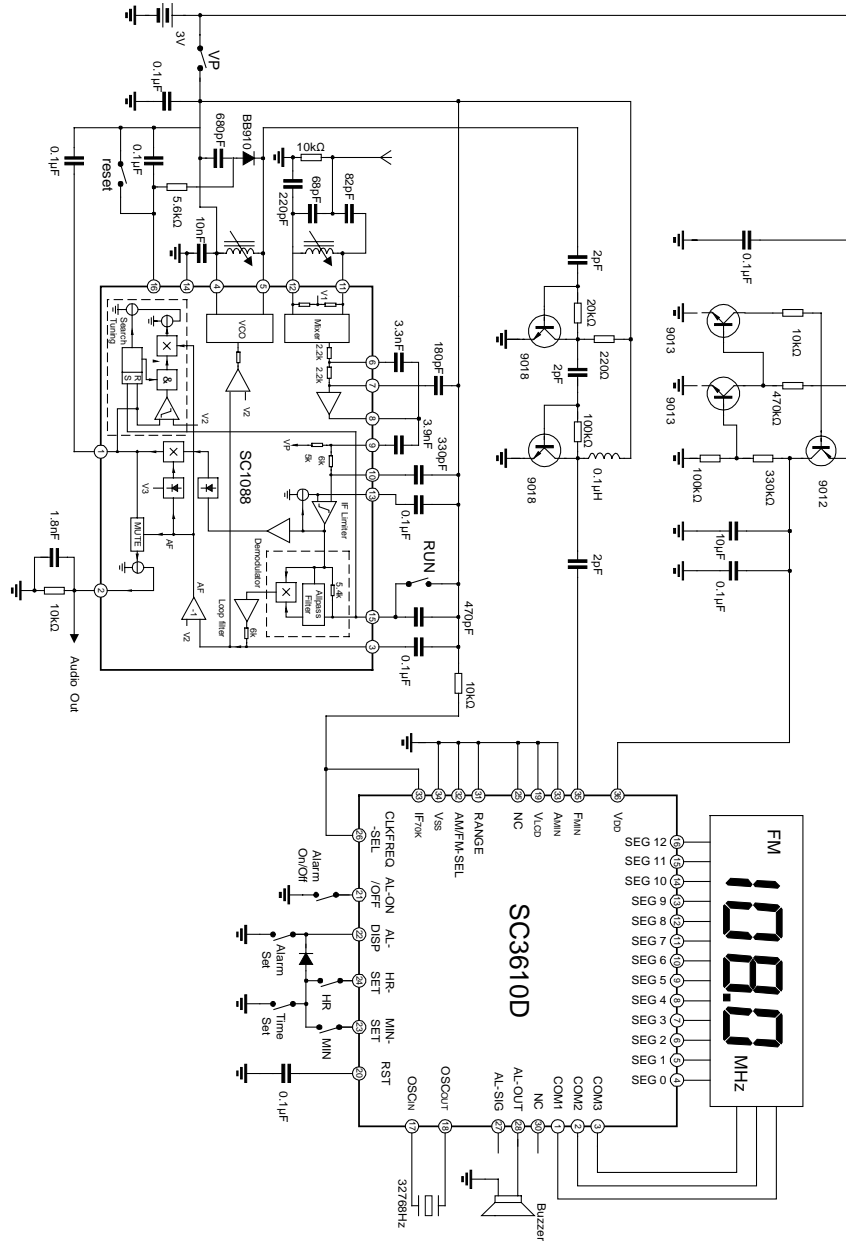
3V
VP
0.1µF
0.1µF
0.1µF
reset
680pF
BB910
5.6kΩ
10nF
10kΩ
220pF
68pF
82pF
2pF
20kΩ
220Ω
2pF
9018
100kΩ
0.1µH
9018
2pF
0.1µF
9013
10kΩ
9013
470kΩ
100kΩ
330kΩ
9012
10µF
0.1µF
16
14
4
5
12
11
Search Tuning
VCO
Mixer
V1
2.2k
2.2k
3.3nF
180pF
6
7
8
3.9nF
9
330pF
VP
5k
6k
10
13
0.1µF
IF Limiter
SC1088
V2
V2
V3
MUTE
AF
AF
-1
V2
Demodulator
Allpass Filter
5.4k
Loop filter
6k
RUN
15
470pF
3
0.1µF
10kΩ
1
2
1.8nF
10kΩ
Audio Out
34
32
31
29
19
33
35
36
IFIN
VSS
AM/FM-SEL
RANGE
NC
VLCD
AMIN
FMIN
VDD
26
CLKFREQ -SEL
Alarm On/Off
21
AL-ON /OFF
22
AL-DISP
Alarm Set
24
HR-SET
HR
Time Set
23
MIN-SET
MIN
20
RST
0.1µF
OSCIN
OSCOUT
AL-SIG
AL-OUT
NC
COM1
COM2
COM3
17
18
27
28
30
1
2
3
32768Hz
Buzzer
SC3610D
SEG 12
SEG 11
SEG 10
SEG 9
SEG 8
SEG 7
SEG 6
SEG 5
SEG 4
SEG 3
SEG 2
SEG 1
SEG 0
16
15
14
13
12
11
10
9
8
7
6
5
4
FM
188.8
MHz